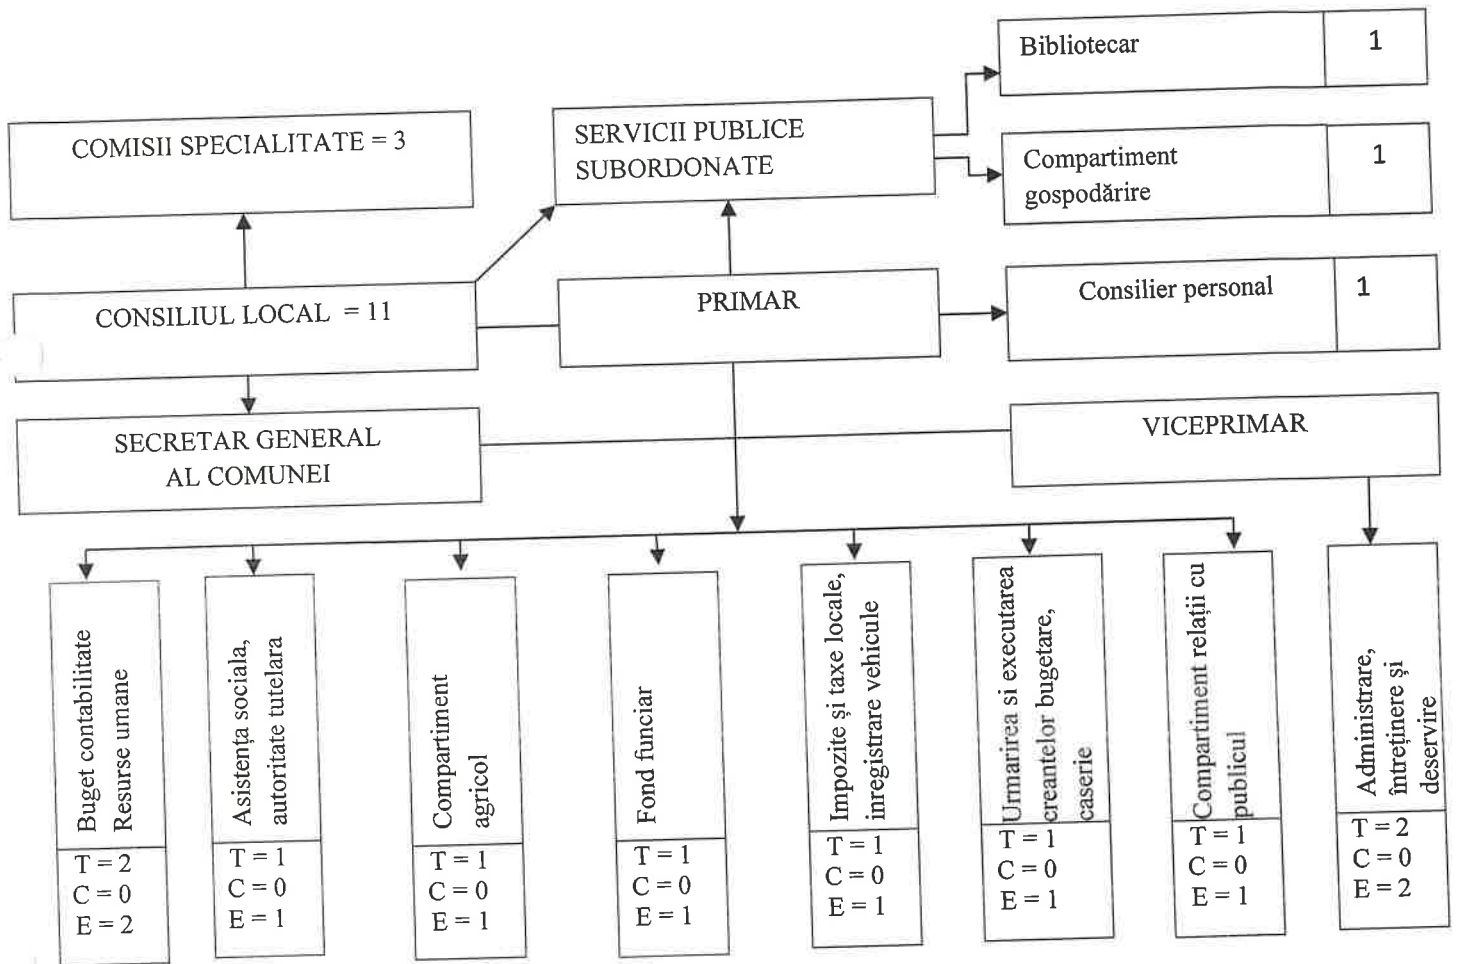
Bibliotecar 1

COMISII SPECIALITATE = 3

SERVICII PUBLICE SUBORDONATE

Compartiment gospodărire 1

CONSILIUL LOCAL = 11

PRIMAR

Consilier personal 1

SECRETAR GENERAL AL COMUNEI

VICEPRIMAR

Buget contabilitate Resurse umane
T = 2
C = 0
E = 2

Asistența sociala, autoritate tutelara
T = 1
C = 0
E = 1

Compartiment agricol
T = 1
C = 0
E = 1

Fond funciar
T = 1
C = 0
E = 1

Impozite și taxe locale, inregistrare vehicule
T = 1
C = 0
E = 1

Urmarirea si executarea creantelor bugetare, caserie
T = 1
C = 0
E = 1

Compartiment relații cu publicul
T = 1
C = 0
E = 1

Administrare, întreținere și deservire
T = 2
C = 0
E = 2